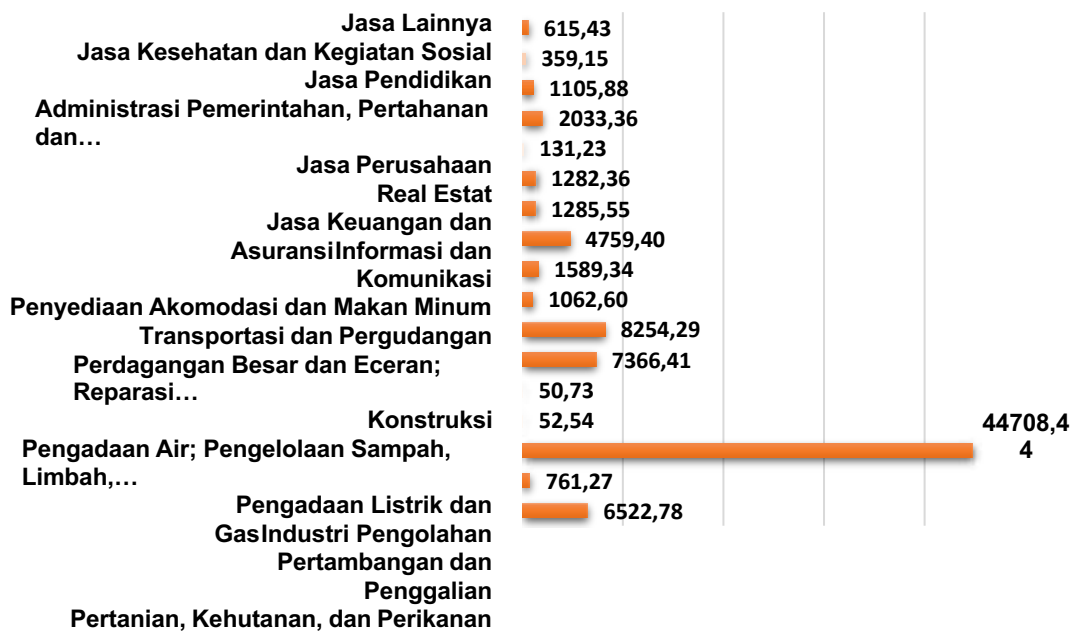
Jasa Lainnya
Jasa Kesehatan dan Kegiatan Sosial
Jasa Pendidikan
Administrasi Pemerintahan, Pertahanan dan…
Jasa Perusahaan
Real Estat
Jasa Keuangan dan AsuransiInformasi dan Komunikasi
Penyediaan Akomodasi dan Makan Minum
Transportasi dan Pergudangan
Perdagangan Besar dan Eceran; Reparasi…
Konstruksi
Pengadaan Air; Pengelolaan Sampah, Limbah,…
Pengadaan Listrik dan GasIndustri Pengolahan
Pertambangan dan Penggalian
Pertanian, Kehutanan, dan Perikanan

615,43
359,15
1105,88
2033,36
131,23
1282,36
1285,55
4759,40
1589,34
1062,60
8254,29
7366,41
50,73
52,54
44708,44
761,27
6522,78